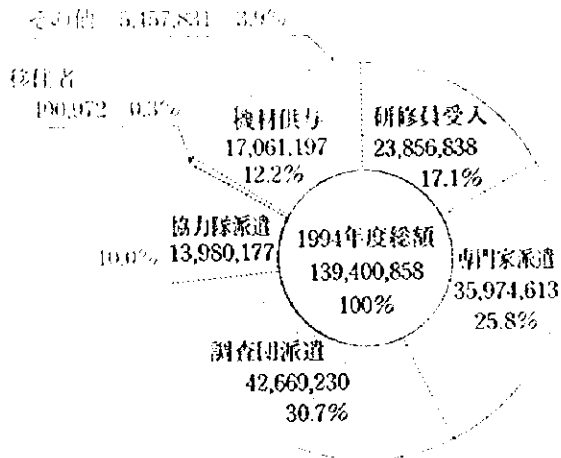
その他 5,457,831 3.9%

移住者 190,972 0.3%

機材供与 17,061,197 12.2%

研修員受入 23,856,838 17.1%

協力隊派遣 10.0% 13,980,177

1994年度総額 139,400,858 100%

専門家派遣 35,974,613 25.8%

調査団派遣 42,660,230 30.7%